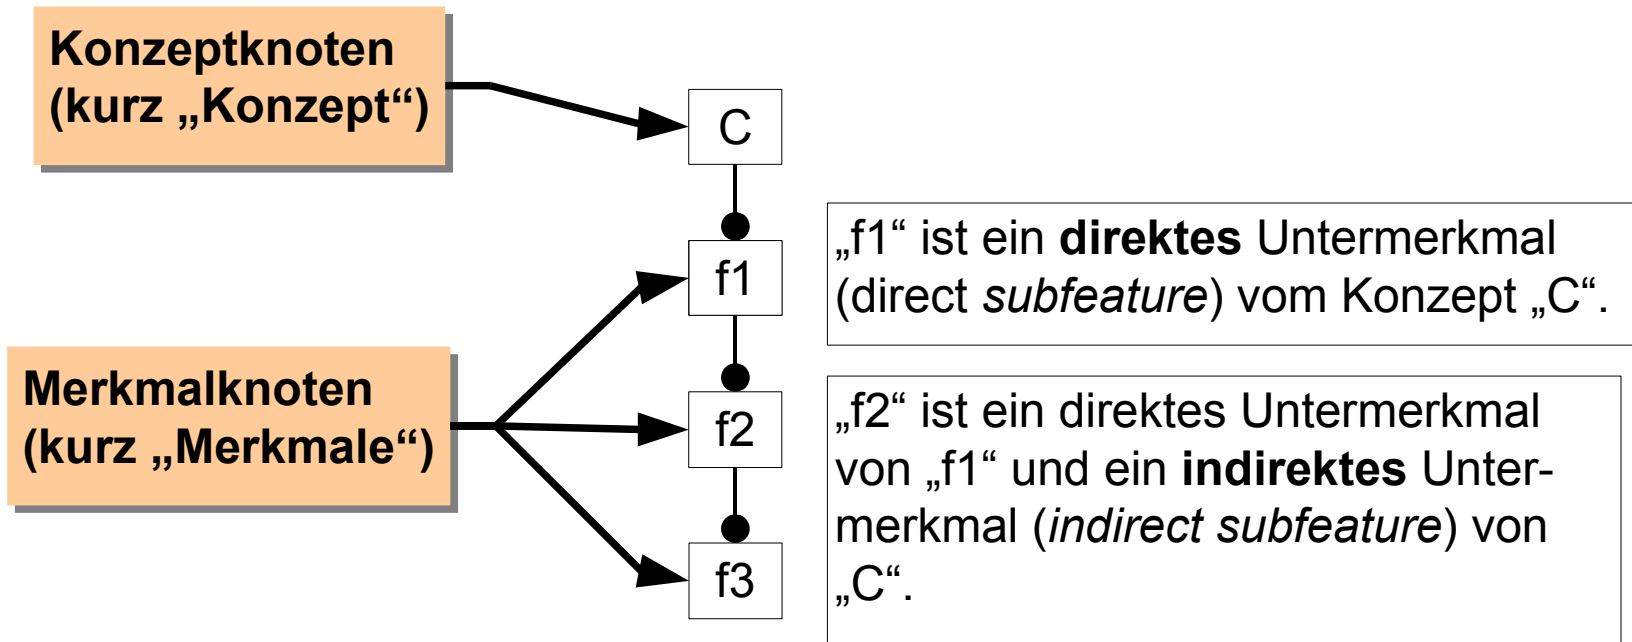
**Konzeptknoten (kurz „Konzept“)**

C

f1

f2

f3

**Merkmalknoten (kurz „Merkmale“)**

„f1“ ist ein **direktes** Untermerkmal (direct *subfeature*) vom Konzept „C“.

„f2“ ist ein direktes Untermerkmal von „f1“ und ein **indirektes** Untermerkmal (*indirect subfeature*) von „C“.